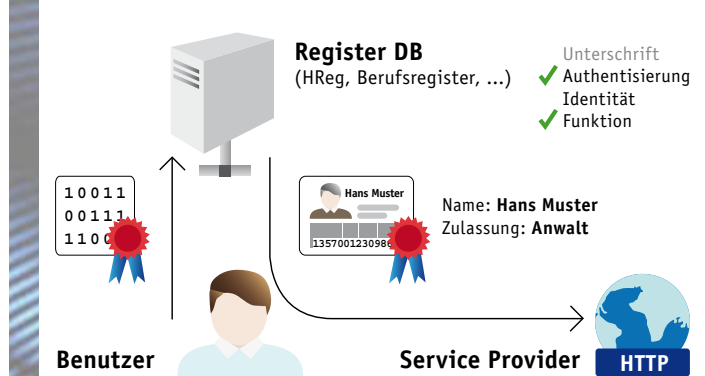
Register DB
(HReg, Berufsregister, ...)

Unterschrift
Authentisierung
Identität
Funktion

10011
00111
1100

Hans Muster
1357001230986

Name: **Hans Muster**
Zulassung: **Anwalt**

Benutzer

Service Provider

HTTP